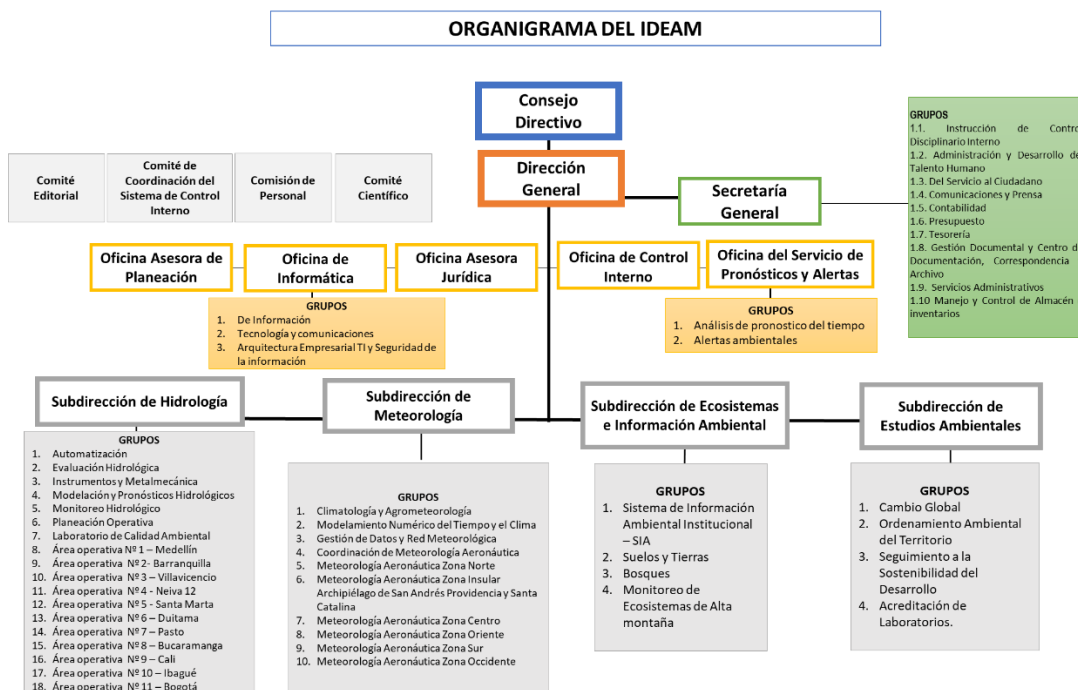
ORGANIGRAMA DEL IDEAM

Consejo Directivo

Dirección General

Secretaría General

GRUPOS
1.1. Instrucción de Contro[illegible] Disciplinario Interno
1.2. Administración y Desarrollo de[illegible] Talento Humano
1.3. Del Servicio al Ciudadano
1.4. Comunicaciones y Prensa
1.5. Contabilidad
1.6. Presupuesto
1.7. Tesorería
1.8. Gestión Documental y Centro d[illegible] Documentación, Correspondencia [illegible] Archivo
1.9. Servicios Administrativos
1.10 Manejo y Control de Almacén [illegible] inventarios

Comité Editorial

Comité de Coordinación del Sistema de Control Interno

Comisión de Personal

Comité Científico

Oficina Asesora de Planeación

Oficina de Informática

GRUPOS
1. De Información
2. Tecnología y comunicaciones
3. Arquitectura Empresarial TI y Seguridad de la información

Oficina Asesora Jurídica

Oficina de Control Interno

Oficina del Servicio de Pronósticos y Alertas

GRUPOS
1. Análisis de pronostico del tiempo
2. Alertas ambientales

Subdirección de Hidrología

GRUPOS
1. Automatización
2. Evaluación Hidrológica
3. Instrumentos y Metalmecánica
4. Modelación y Pronósticos Hidrológicos
5. Monitoreo Hidrológico
6. Planeación Operativa
7. Laboratorio de Calidad Ambiental
8. Área operativa Nº 1 – Medellín
9. Área operativa Nº 2- Barranquilla
10. Área operativa Nº 3 – Villavicencio
11. Área operativa Nº 4 - Neiva 12
12. Área operativa Nº 5 - Santa Marta
13. Área operativa Nº 6 – Duitama
14. Área operativa Nº 7 – Pasto
15. Área operativa Nº 8 – Bucaramanga
16. Área operativa Nº 9 – Cali
17. Área operativa Nº 10 – Ibagué
18. Área operativa Nº 11 – Bogotá

Subdirección de Meteorología

GRUPOS
1. Climatología y Agrometeorología
2. Modelamiento Numérico del Tiempo y el Clima
3. Gestión de Datos y Red Meteorológica
4. Coordinación de Meteorología Aeronáutica
5. Meteorología Aeronáutica Zona Norte
6. Meteorología Aeronáutica Zona Insular Archipiélago de San Andrés Providencia y Santa Catalina
7. Meteorología Aeronáutica Zona Centro
8. Meteorología Aeronáutica Zona Oriente
9. Meteorología Aeronáutica Zona Sur
10. Meteorología Aeronáutica Zona Occidente

Subdirección de Ecosistemas e Información Ambiental

GRUPOS
1. Sistema de Información Ambiental Institucional – SIA
2. Suelos y Tierras
3. Bosques
4. Monitoreo de Ecosistemas de Alta montaña

Subdirección de Estudios Ambientales

GRUPOS
1. Cambio Global
2. Ordenamiento Ambiental del Territorio
3. Seguimiento a la Sostenibilidad del Desarrollo
4. Acreditación de Laboratorios.